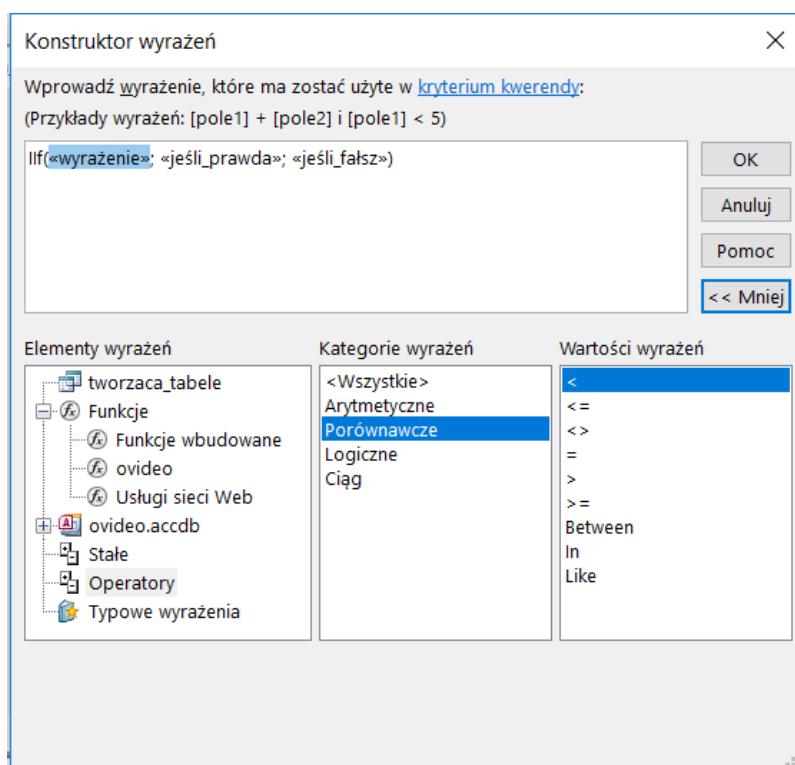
Konstruktor wyrażeń

Wprowadź wyrażenie, które ma zostać użyte w kryterium kwerendy:
(Przykłady wyrażeń: [pole1] + [pole2] i [pole1] < 5)

IIf(«wyrażenie»; «jeśli_prawda»; «jeśli_fałsz»)

OK
Anuluj
Pomoc
<< Mniej

Elementy wyrażeń
tworzaca_tabele
Funkcje
Funkcje wbudowane
ovideo
Usługi sieci Web
ovideo.accdb
Stałe
Operatory
Typowe wyrażenia

Kategorie wyrażeń
<Wszystkie>
Arytmetyczne
Porównawcze
Logiczne
Ciąg

Wartości wyrażeń
<
<=
<>
=
>
>=
Between
In
Like